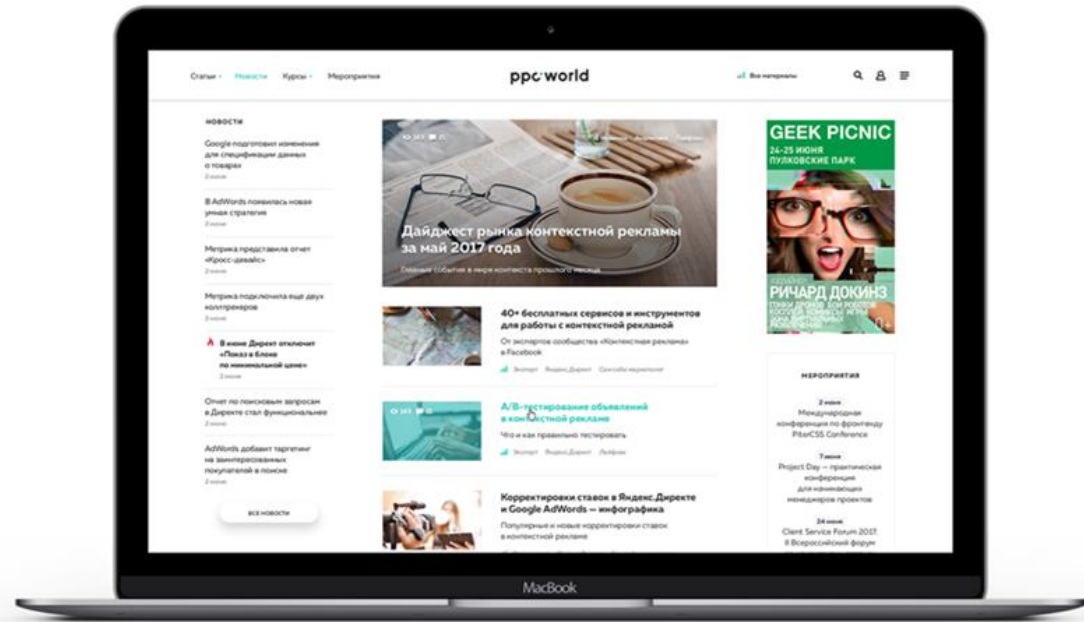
Статьи · Новости Курсы · Мероприятия

ppc world

Все материалы

НОВОСТИ

Google подготовил изменения для спецификации данных о товарах
2 июня

В AdWords появилась новая умная стратегия
2 июня

Метрика представила отчет «Кросс-девайс»
2 июня

Метрика подключила еще двух коллтрекеров
2 июня

В июне Директ отключит «Показ в блоке по минимальной цене»
2 июня

Отчет по поисковым запросам в Директе стал функциональнее
2 июня

AdWords добавит таргетинг на заинтересованных покупателей в поиске
2 июня

ВСЕ НОВОСТИ

Дайджест рынка контекстной рекламы за май 2017 года
Главные события в мире контекста прошлого месяца

40+ бесплатных сервисов и инструментов для работы с контекстной рекламой
От экспертов сообщества «Контекстная реклама» в Facebook
Эксперт Яндекс.Директ Сервисы маркетолог

A/B-тестирование объявлений в контекстной рекламе
Что и как правильно тестировать
Эксперт Яндекс.Директ Лайфхак

Корректировки ставок в Яндекс.Директе и Google AdWords — инфографика
Популярные и новые корректировки ставок в контекстной рекламе

GEEK PICNIC
24-25 ИЮНЯ
ПУЛКОВСКИЕ ПАРК
РИЧАРД ДОКИНЗ
0+

МЕРОПРИЯТИЯ

2 июня
Международная конференция по фронтенду PiterCSS Conference

7 июня
Project Day — практическая конференция для начинающих менеджеров проектов

24 июня
Client Service Forum 2017. II Всероссийский форум

MacBook